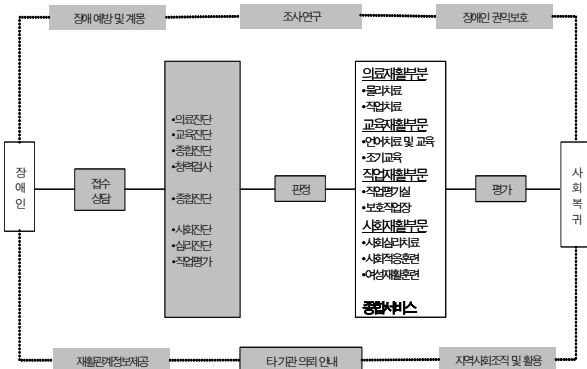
장애 예방 및 계몽

조사연구

장애인 권익보호

장애인

접수 상담

•의료진단
•교육진단
•종합진단
•청력검사

•종합진단

•사회진단
•심리진단
•직업평가

판정

의료재활부문
•물리치료
•작업치료
교육재활부문
•언어치료 및 교육
•조기교육
직업재활부문
•직업평가실
•보호작업장
사회재활부문
•사회심리치료
•사회적응훈련
•여성재활훈련

종합서비스

평가

사회복귀

재활관계정보제공

타기관 의뢰 안내

지역사회조직 및 활용